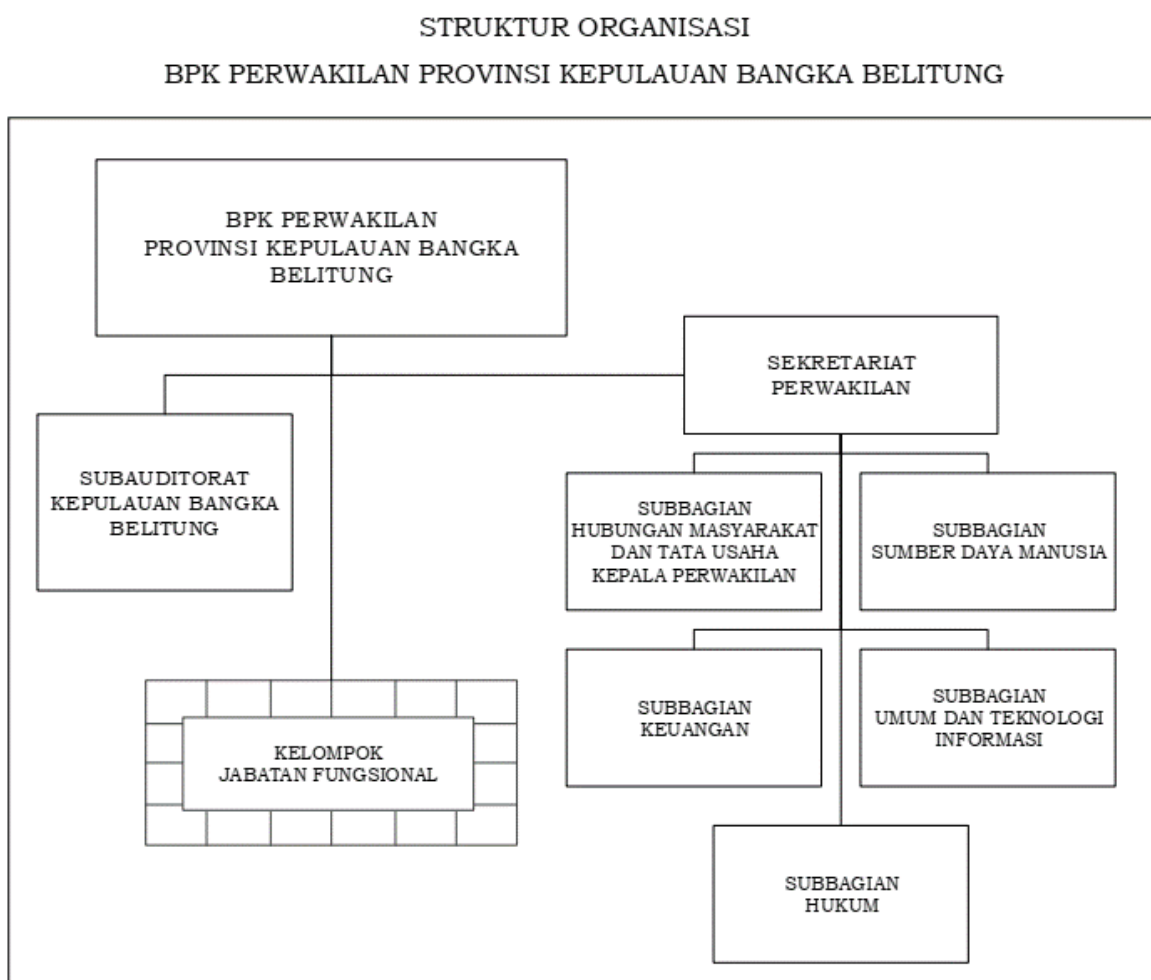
STRUKTUR ORGANISASI

BPK PERWAKILAN PROVINSI KEPULAUAN BANGKA BELITUNG

BPK PERWAKILAN PROVINSI KEPULAUAN BANGKA BELITUNG

SEKRETARIAT PERWAKILAN

SUBAUDITORAT KEPULAUAN BANGKA BELITUNG

SUBBAGIAN HUBUNGAN MASYARAKAT DAN TATA USAHA KEPALA PERWAKILAN

SUBBAGIAN SUMBER DAYA MANUSIA

SUBBAGIAN KEUANGAN

SUBBAGIAN UMUM DAN TEKNOLOGI INFORMASI

KELOMPOK JABATAN FUNGSIONAL

SUBBAGIAN HUKUM